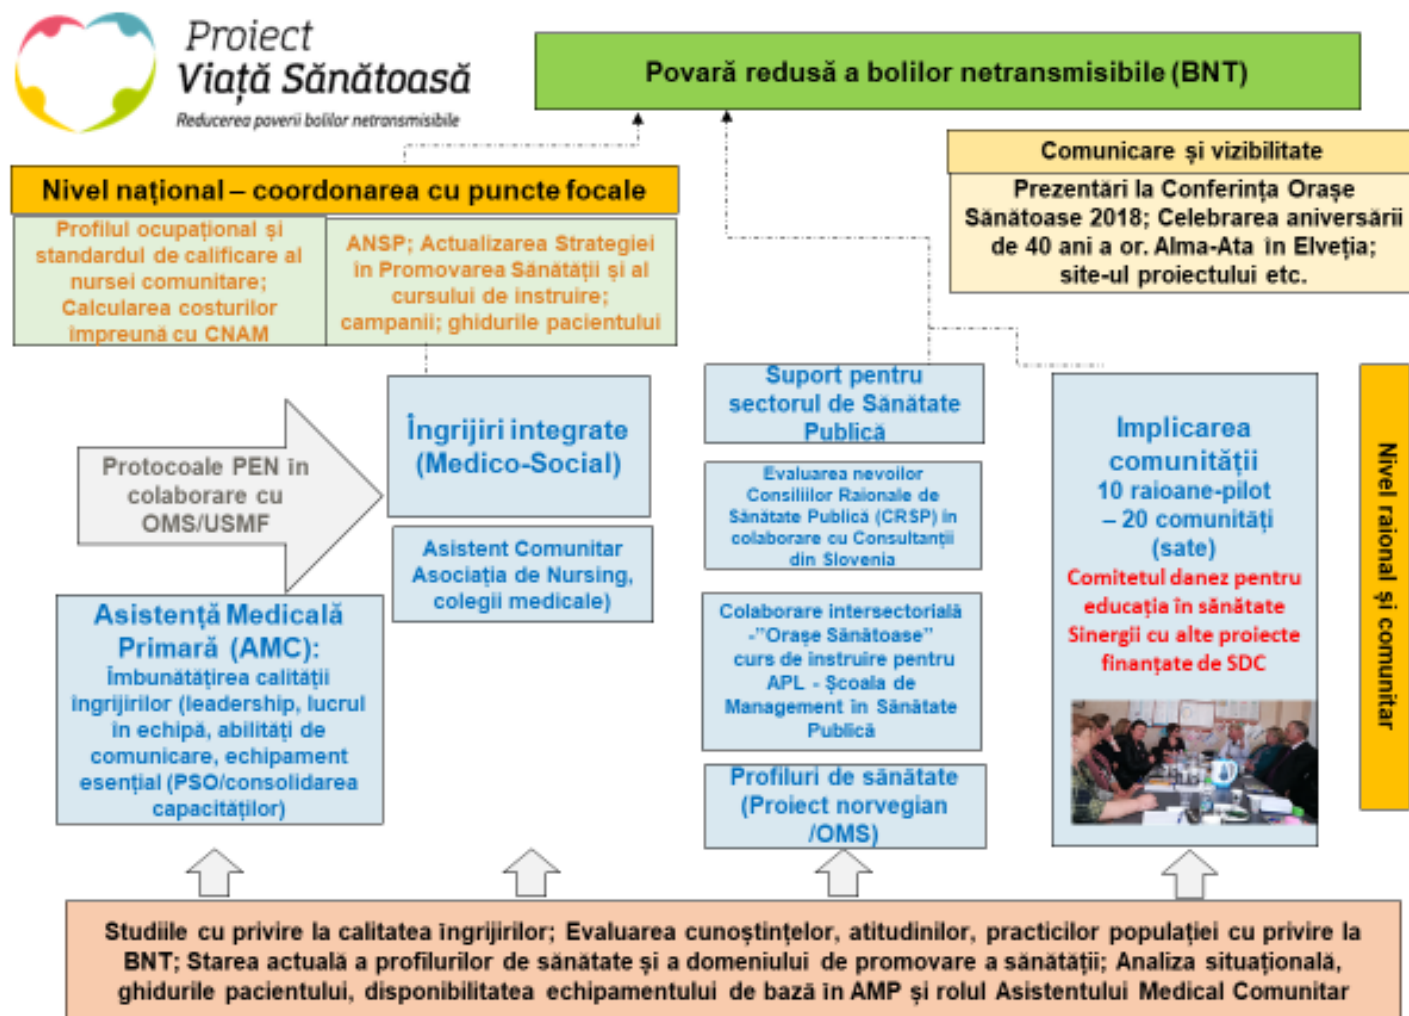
Proiect
Viață Sănătoasă
Reducerea poverii bolilor netransmisibile

Povară redusă a bolilor netransmisibile (BNT)

Comunicare și vizibilitate

Prezentări la Conferința Orașe Sănătoase 2018; Celebrarea aniversării de 40 ani a or. Alma-Ata în Elveția; site-ul proiectului etc.

Nivel național – coordonarea cu puncte focale

Profilul ocupațional și standardul de calificare al nursei comunitare; Calcularea costurilor împreună cu CNAM

ANSP; Actualizarea Strategiei în Promovarea Sănătății și al cursului de instruire; campanii; ghidurile pacientului

Protocoale PEN în colaborare cu OMS/USMF

Îngrijiri integrate (Medico-Social)

Asistent Comunitar Asociația de Nursing, colegii medicale)

Asistență Medicală Primară (AMC): Îmbunătățirea calității îngrijirilor (leadership, lucrul în echipă, abilități de comunicare, echipament esențial (PSO/consolidarea capacităților)

Suport pentru sectorul de Sănătate Publică

Evaluarea nevoilor Consiliilor Raionale de Sănătate Publică (CRSP) în colaborare cu Consultanții din Slovenia

Colaborare intersectorială -"Orașe Sănătoase" curs de instruire pentru APL - Școala de Management în Sănătate Publică

Profiluri de sănătate (Proiect norvegian /OMS)

Implicarea comunității
10 raioane-pilot – 20 comunități (sate)
Comitetul danez pentru educația în sănătate
Sinergii cu alte proiecte finanțate de SDC

Nivel raional și comunitar

Studiile cu privire la calitatea îngrijirilor; Evaluarea cunoștințelor, atitudinilor, practicilor populației cu privire la BNT; Starea actuală a profilurilor de sănătate și a domeniului de promovare a sănătății; Analiza situațională, ghidurile pacientului, disponibilitatea echipamentului de bază în AMP și rolul Asistentului Medical Comunitar